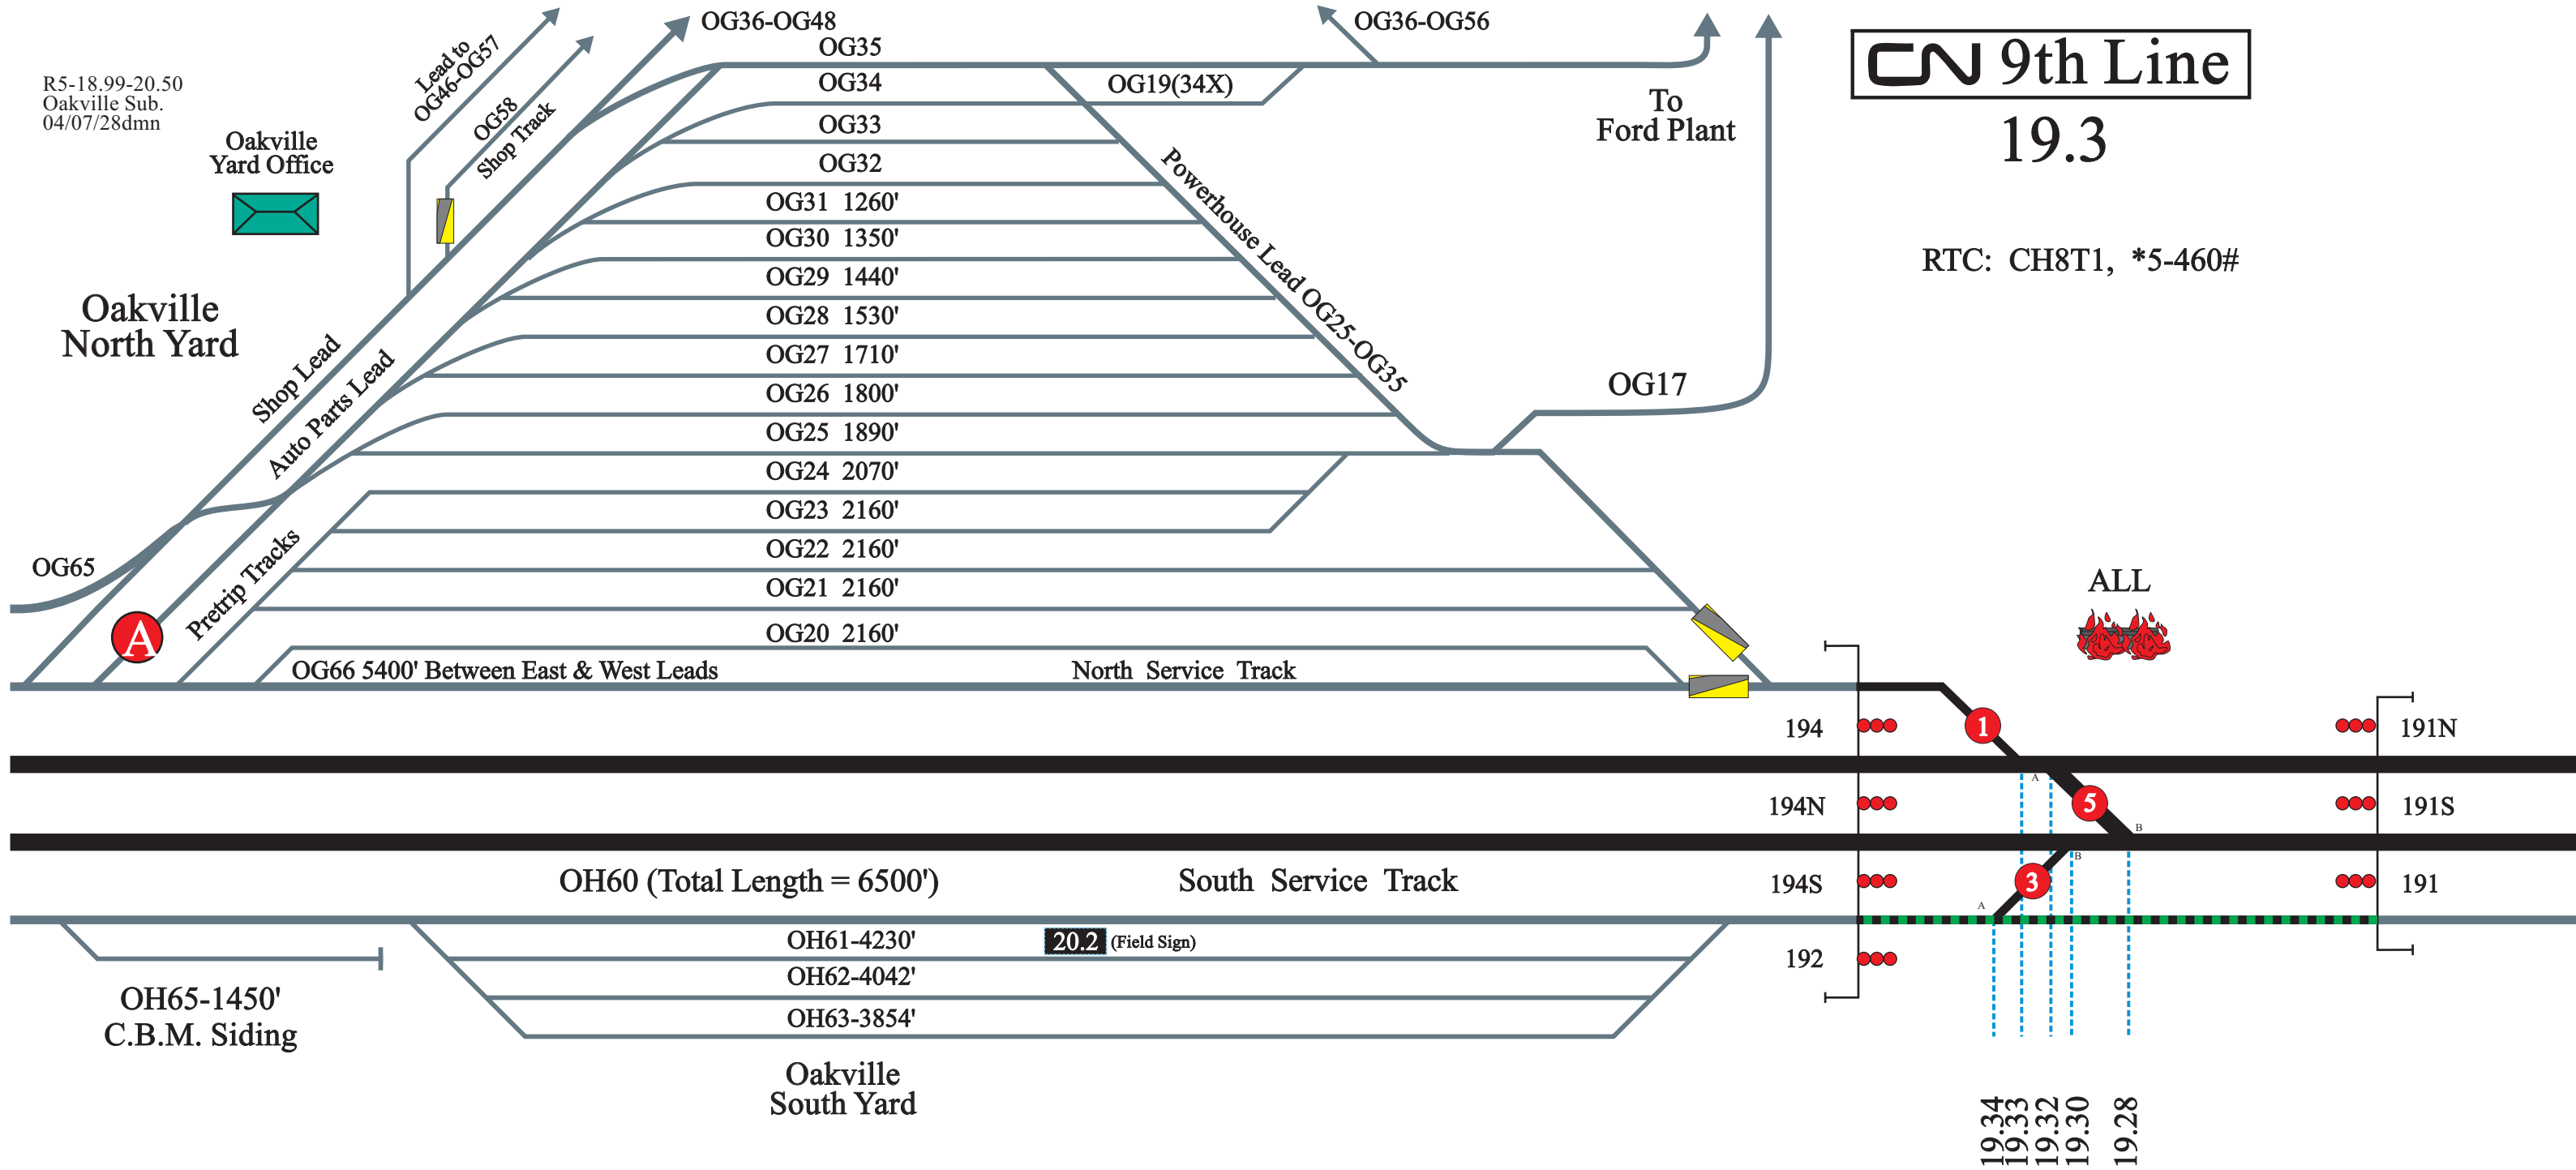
R5-18.99-20.50
Oakville Sub.
04/07/28dmn

Oakville Yard Office

Oakville North Yard

Lead to OG46-OG57
OG58 Shop Track
OG36-OG48
OG35
OG34
OG19(34X)
OG36-OG56
OG33
OG32
OG31 1260'
OG30 1350'
OG29 1440'
OG28 1530'
OG27 1710'
OG26 1800'
OG25 1890'
OG24 2070'
OG23 2160'
OG22 2160'
OG21 2160'
OG20 2160'
OG66 5400' Between East & West Leads
North Service Track
Powerhouse Lead OG25-OG35
OG17
To Ford Plant

CN 9th Line
19.3

RTC: CH8T1, *5-460#

Shop Lead
Auto Parts Lead
Pretrip Tracks
OG65
A

ALL

194
194N
194S
192
1
5
3
191N
191S
191
A
B
B
A

OH60 (Total Length = 6500')
South Service Track
OH61-4230'
20.2 (Field Sign)
OH62-4042'
OH63-3854'
OH65-1450'
C.B.M. Siding

Oakville South Yard

19.34
19.33
19.32
19.30
19.28